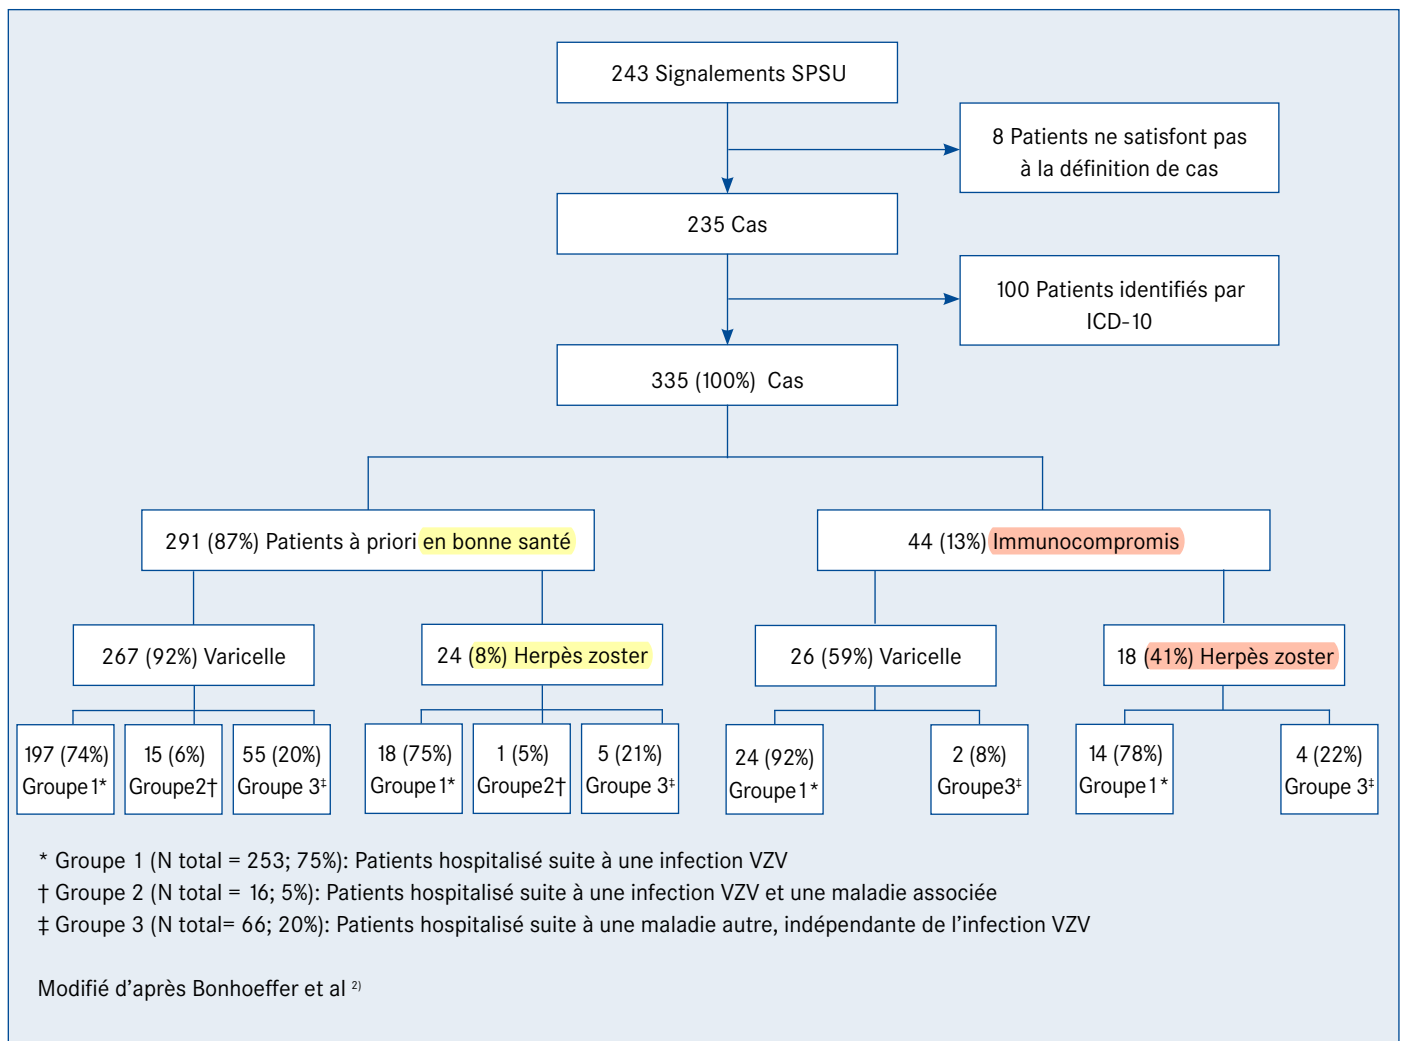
243 Signalements SPSU

8 Patients ne satisfont pas à la définition de cas

235 Cas

100 Patients identifiés par ICD-10

335 (100%) Cas

291 (87%) Patients à priori en bonne santé

44 (13%) Immunocompromis

267 (92%) Varicelle

24 (8%) Herpès zoster

26 (59%) Varicelle

18 (41%) Herpès zoster

197 (74%) Groupe 1*

15 (6%) Groupe2†

55 (20%) Groupe 3‡

18 (75%) Groupe 1*

1 (5%) Groupe2†

5 (21%) Groupe 3‡

24 (92%) Groupe 1*

2 (8%) Groupe3‡

14 (78%) Groupe 1*

4 (22%) Groupe 3‡

* Groupe 1 (N total = 253; 75%): Patients hospitalisé suite à une infection VZV
† Groupe 2 (N total = 16; 5%): Patients hospitalisé suite à une infection VZV et une maladie associée
‡ Groupe 3 (N total= 66; 20%): Patients hospitalisé suite à une maladie autre, indépendante de l'infection VZV

Modifié d'après Bonhoeffer et al $^{2)}$